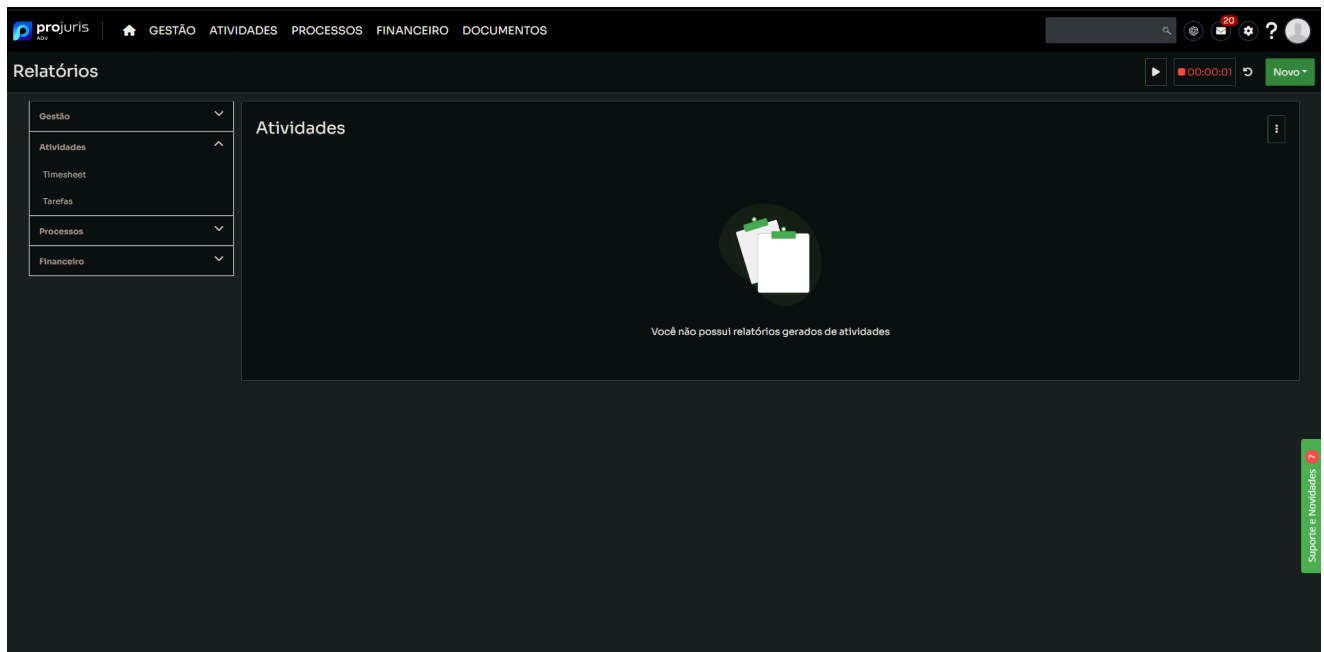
projuris ADV

GESTÃO ATIVIDADES PROCESSOS FINANCEIRO DOCUMENTOS

20

?

Relatórios

00:00:01

Novo

Gestão

Atividades

Timesheet

Tarefas

Processos

Financeiro

Atividades

Você não possui relatórios gerados de atividades

Suporte e Novidades 7